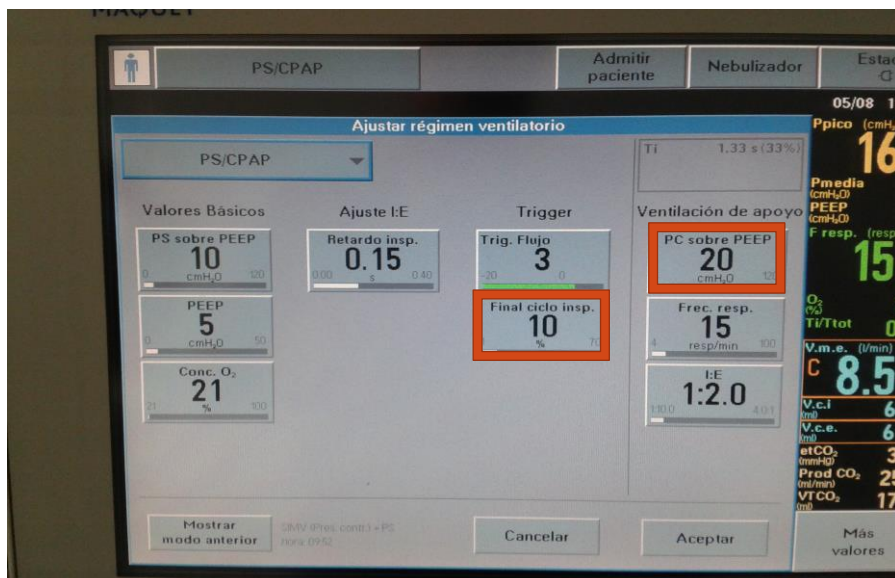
MAQUET

PS/CPAP

Admitir paciente

Nebulizador

Estad

05/08 1

Ajustar régimen ventilatorio

PS/CPAP

Ti 1.33 s (33%)

Valores Básicos

PS sobre PEEP
10
0 cmH$_2$O 120

PEEP
5
0 cmH$_2$O 50

Conc. O$_2$
21
21 % 100

Ajuste I:E

Retardo insp.
0.15
0.00 s 0.40

Trigger

Trig. Flujo
3
-20 0

Final ciclo insp.
10
%

Ventilación de apoyo

PC sobre PEEP
20
cmH$_2$O 12

Frec. resp.
15
4 resp/min 100

I:E
1:2.0
1:10.0 4.0:1

Ppico (cmH
16

Pmedia (cmH$_2$O)
PEEP (cmH$_2$O)
F resp. (resp
15

O$_2$ (%)
Ti/Ttot 0

V.m.e. (l/min)
C 8.5

V.c.i (ml) 6
V.c.e. (ml) 6

etCO$_2$ (mmHg) 3
Prod CO$_2$ (ml/min) 25
VTCO$_2$ (ml) 17

Mostrar modo anterior

SIMV (Pres. contr.) + PS
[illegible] 09:52

Cancelar

Aceptar

Más valores